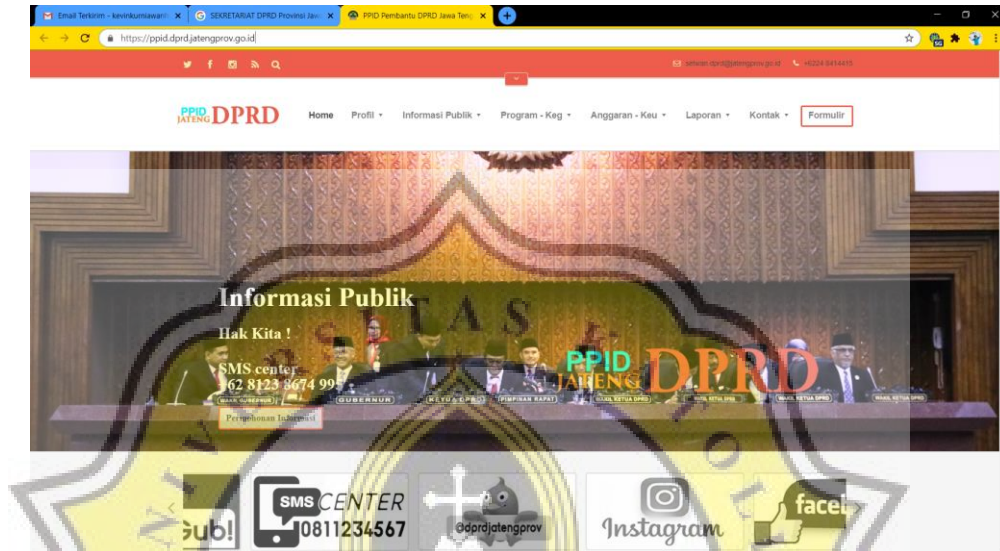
Email Terkirim - kevinkurniawan
SEKRETARIAT DPRD Provinsi Jaw
PPID Pembantu DPRD Jawa Teng
https://ppid.dprd.jatengprov.go.id

PPID JATENG DPRD
Home Profil Informasi Publik Program - Keg Anggaran - Keu Laporan Kontak Formulir

Informasi Publik
Hak Kita !
SMS center
62 8123 8674 995
Permohonan Informasi

PPID JATENG DPRD
GUBERNUR
KETUA DPRD
PIMPINAN RAPAT
WAKIL KETUA DPRD

Gub!
SMS CENTER 0811234567
@dprdjatengprov
Instagram
faceb